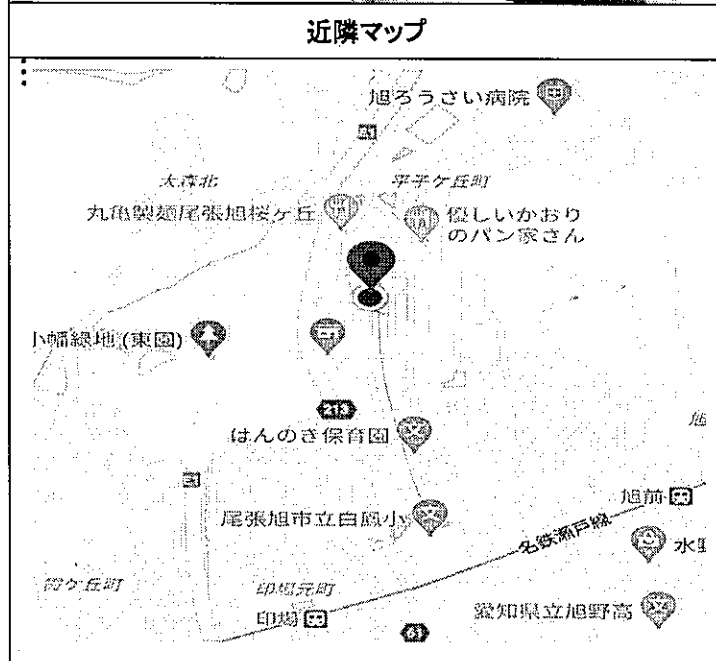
近隣マップ

旭ろうさい病院

太森北

平子ケ丘町

丸亀製麺尾張旭桜ケ丘

優しいかおりのパン家さん

小幡緑地(東園)

213

はんのき保育園

尾張旭市立白鳳小

旭前

名鉄瀬戸線

水野

印場元町

印場

愛知県立旭野高

61